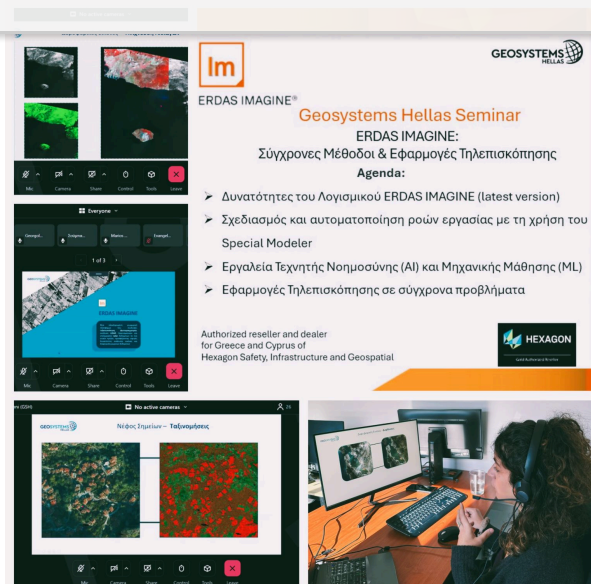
Im
ERDAS IMAGINE®

GEOSYSTEMS HELLAS

Geosystems Hellas Seminar
ERDAS IMAGINE:
Σύγχρονες Μέθοδοι & Εφαρμογές Τηλεπισκόπησης
Agenda:

➤ Δυνατότητες του Λογισμικού ERDAS IMAGINE (latest version)
➤ Σχεδιασμός και αυτοματοποίηση ροών εργασίας με τη χρήση του Special Modeler
➤ Εργαλεία Τεχνητής Νοημοσύνης (AI) και Μηχανικής Μάθησης (ML)
➤ Εφαρμογές Τηλεπισκόπησης σε σύγχρονα προβλήματα

Authorized reseller and dealer for Greece and Cyprus of Hexagon Safety, Infrastructure and Geospatial

HEXAGON

Mic Camera Share Control Tools Leave

Everyone

1 of 3

ERDAS IMAGINE

Mic Camera Share Control Tools Leave

No active cameras

GEOSYSTEMS

Νέφος Σημείων – Ταξινομήσεις

Mic Camera Share Control Tools Leave